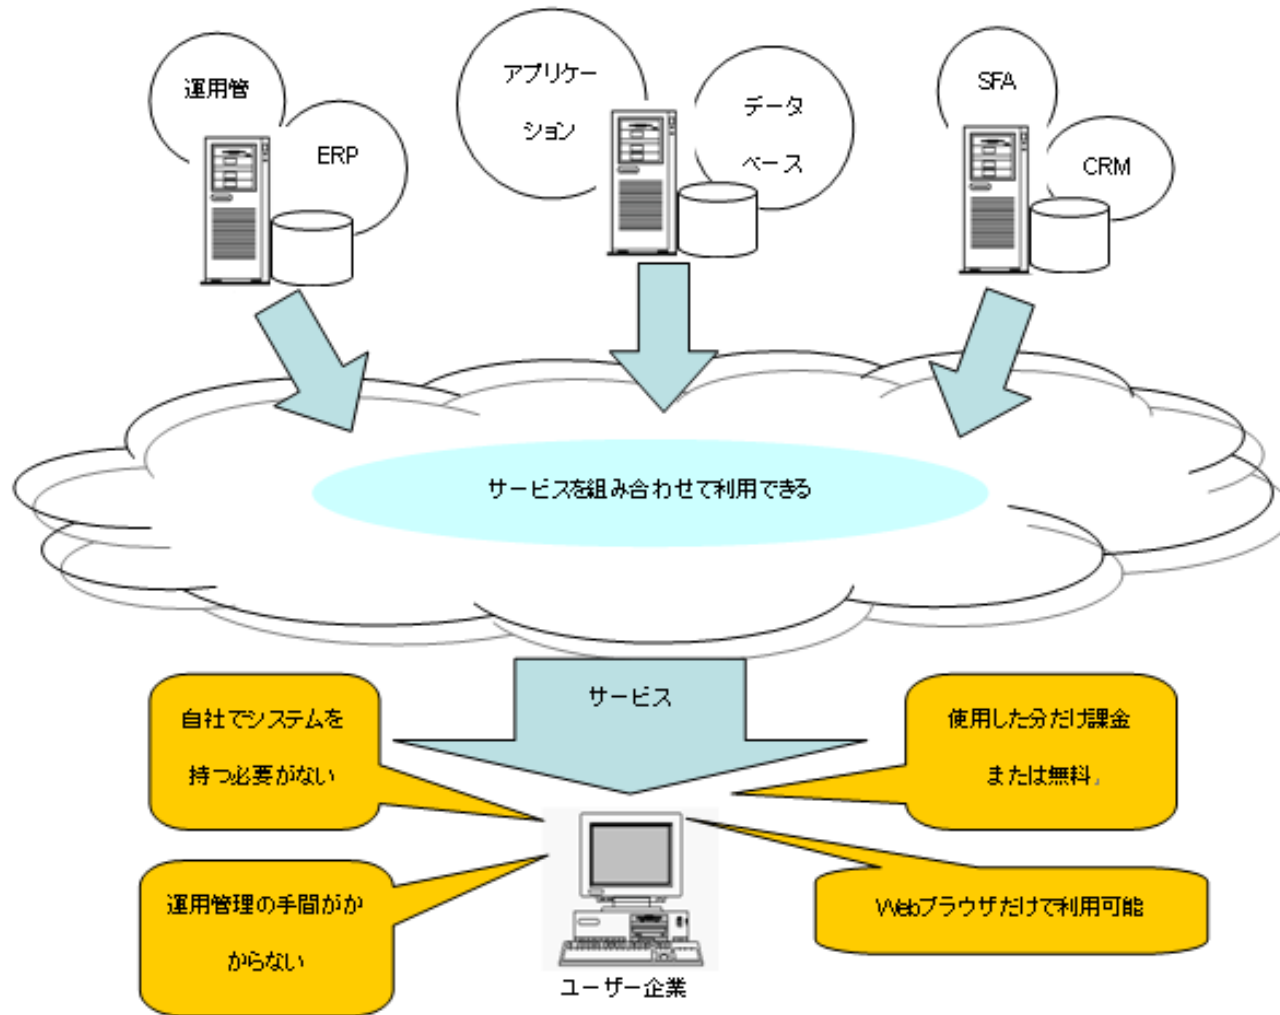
運用管

ERP

アプリケーション

データベース

SFA

CRM

サービスを組み合わせて利用できる

サービス

自社でシステムを持つ必要がない

使用した分だけ課金または無料。

運用管理の手間がかからない

Webブラウザだけで利用可能

ユーザー企業